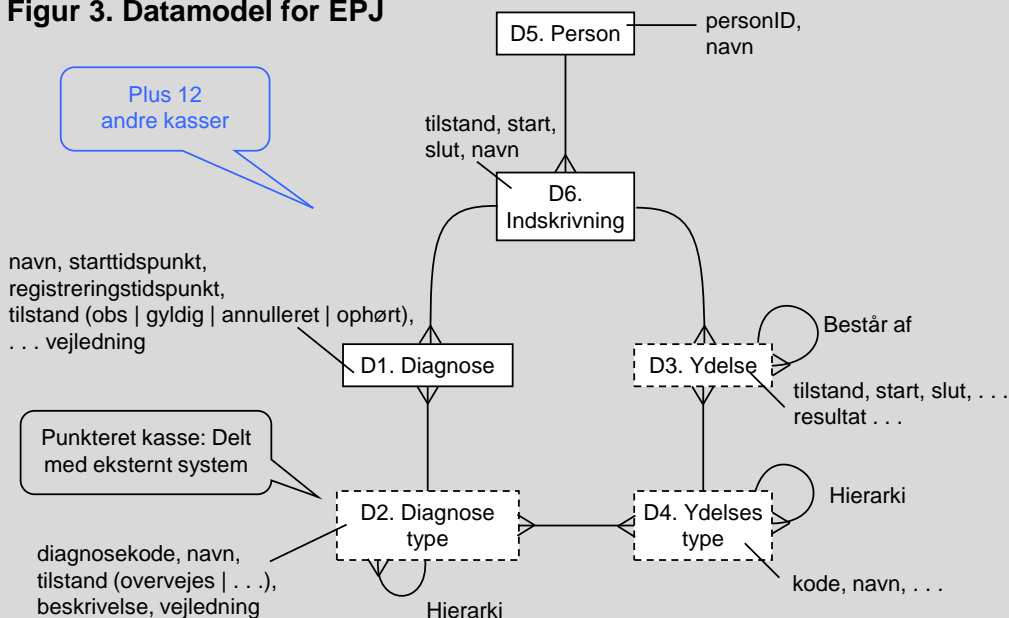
Figur 3. Datamodel for EPJ

D5. Person

personID, navn

Plus 12 andre kasser

tilstand, start, slut, navn

D6. Indskrivning

navn, starttidspunkt, registreringstidspunkt, tilstand (obs | gyldig | annulleret | ophørt), . . . vejledning

D1. Diagnose

D3. Ydelse

Består af

tilstand, start, slut, . . . resultat . . .

Punkteret kasse: Delt med eksternt system

D2. Diagnose type

D4. Ydelses type

Hierarki

diagnosekode, navn, tilstand (overvejes | . . .), beskrivelse, vejledning

Hierarki

kode, navn, . . .